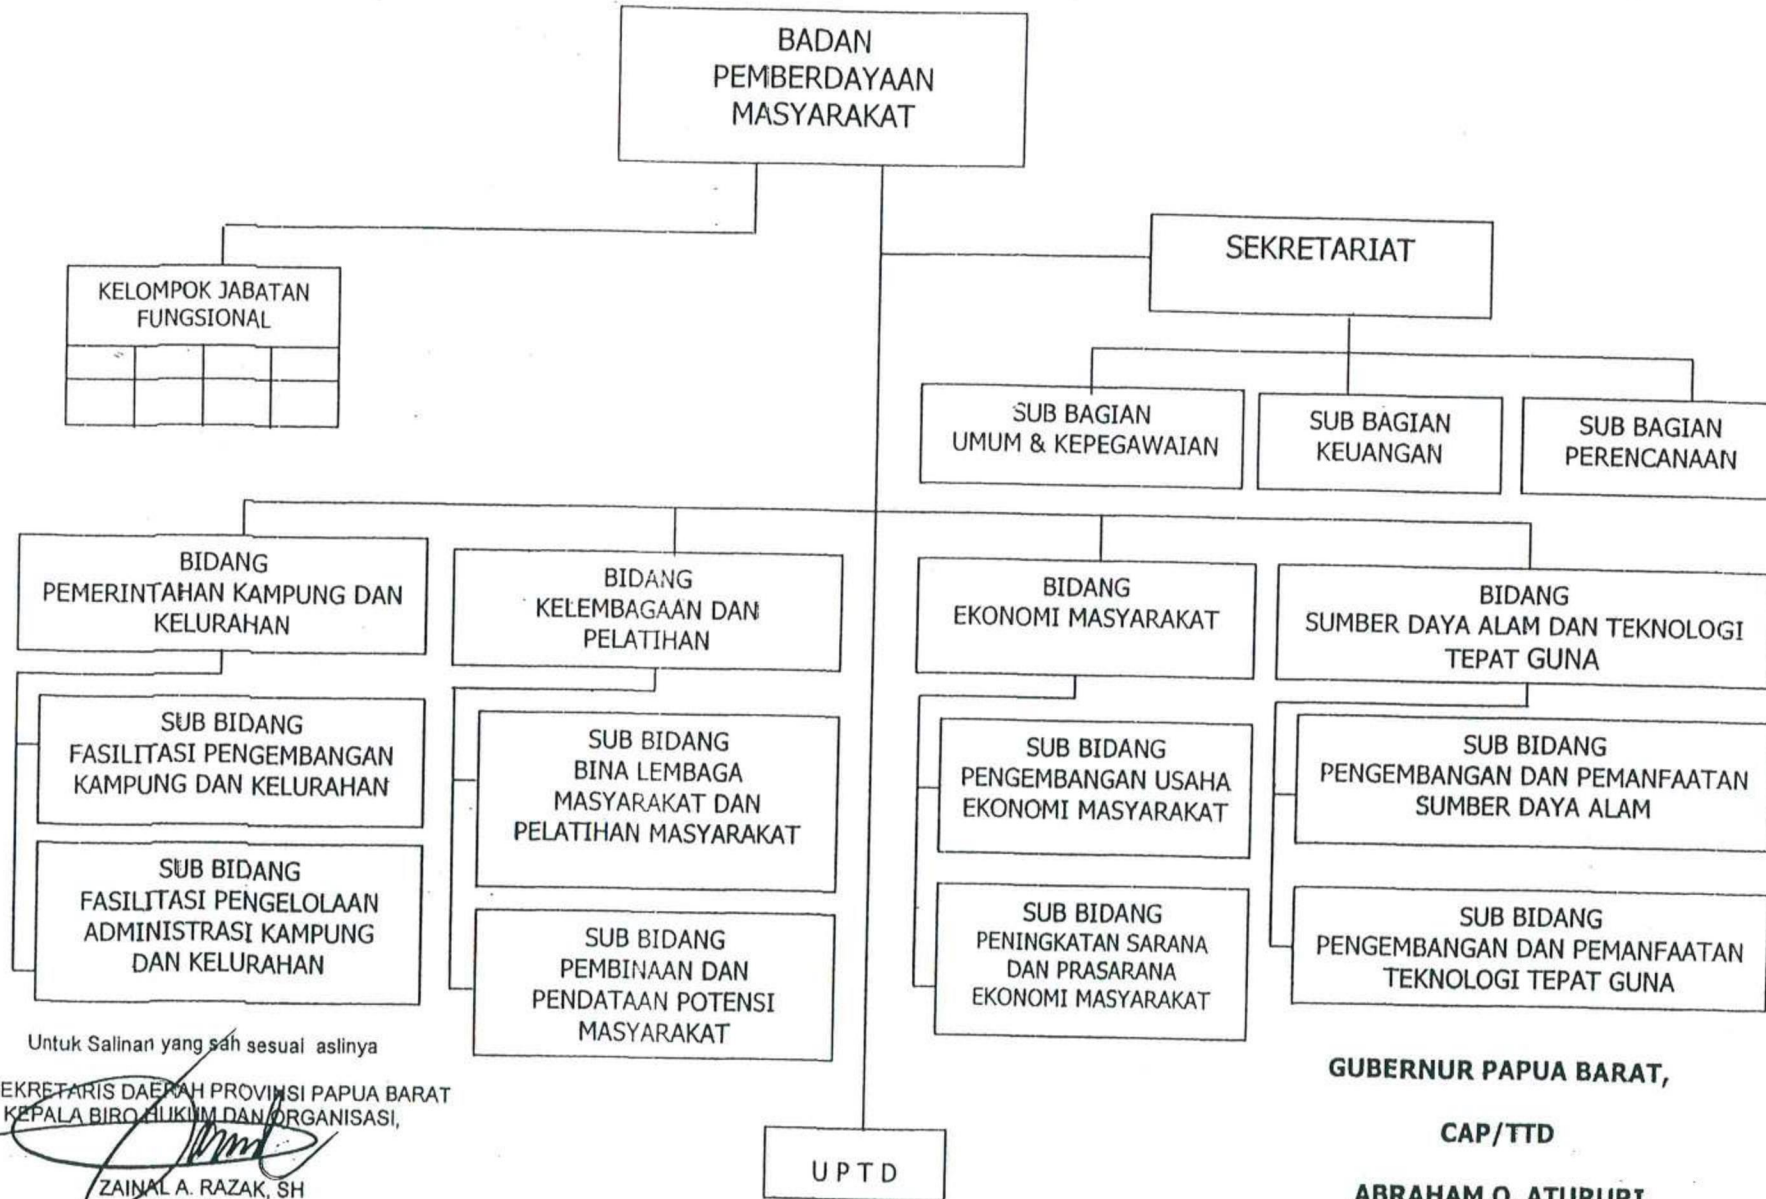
BADAN PEMBERDAYAAN MASYARAKAT

KELOMPOK JABATAN FUNGSIONAL

SEKRETARIAT

SUB BAGIAN UMUM & KEPEGAWAIAN

SUB BAGIAN KEUANGAN

SUB BAGIAN PERENCANAAN

BIDANG PEMERINTAHAN KAMPUNG DAN KELURAHAN

SUB BIDANG FASILITASI PENGEMBANGAN KAMPUNG DAN KELURAHAN

SUB BIDANG FASILITASI PENGELOLAAN ADMINISTRASI KAMPUNG DAN KELURAHAN

BIDANG KELEMBAGAAN DAN PELATIHAN

SUB BIDANG BINA LEMBAGA MASYARAKAT DAN PELATIHAN MASYARAKAT

SUB BIDANG PEMBINAAN DAN PENDATAAN POTENSI MASYARAKAT

BIDANG EKONOMI MASYARAKAT

SUB BIDANG PENGEMBANGAN USAHA EKONOMI MASYARAKAT

SUB BIDANG PENINGKATAN SARANA DAN PRASARANA EKONOMI MASYARAKAT

BIDANG SUMBER DAYA ALAM DAN TEKNOLOGI TEPAT GUNA

SUB BIDANG PENGEMBANGAN DAN PEMANFAATAN SUMBER DAYA ALAM

SUB BIDANG PENGEMBANGAN DAN PEMANFAATAN TEKNOLOGI TEPAT GUNA

UPTD

Untuk Salinan yang sah sesuai aslinya

EKRETARIS DAERAH PROVINSI PAPUA BARAT
KEPALA BIRO HUKUM DAN ORGANISASI,

ZAINAL A. RAZAK, SH

GUBERNUR PAPUA BARAT,

CAP/TTD

ABRAHAM O. ATURURI